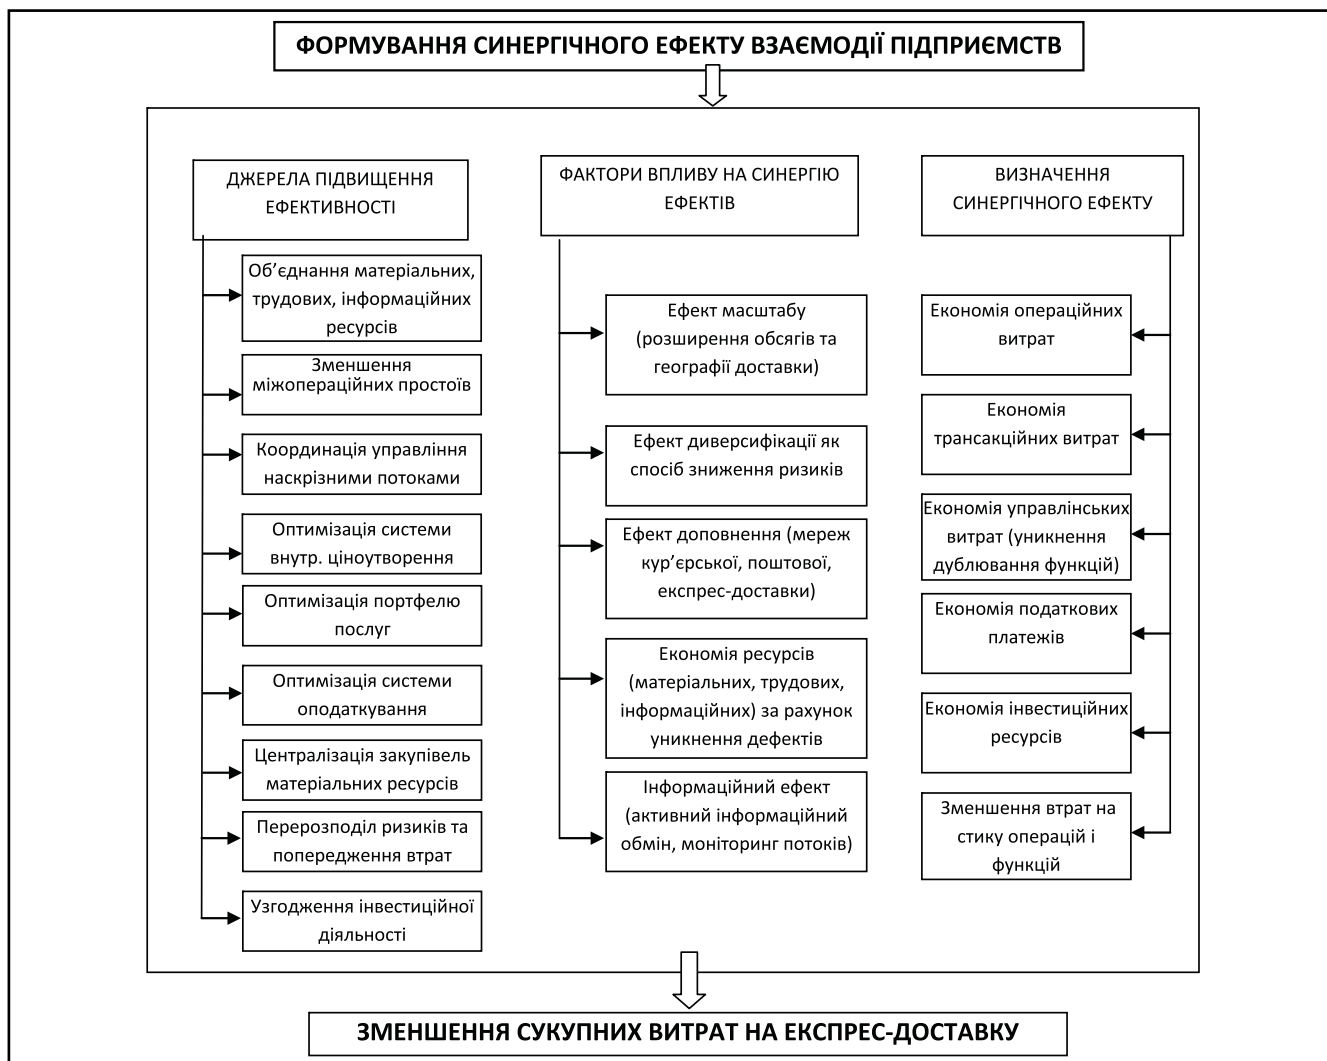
ФОРМУВАННЯ СИНЕРГІЧНОГО ЕФЕКТУ ВЗАЄМОДІЇ ПІДПРИЄМСТВ

ДЖЕРЕЛА ПІДВИЩЕННЯ ЕФЕКТИВНОСТІ

Об'єднання матеріальних, трудових, інформаційних ресурсів

Зменшення міжопераційних простоїв

Координація управління наскрізними потоками

Оптимізація системи внутр. ціноутворення

Оптимізація портфелю послуг

Оптимізація системи оподаткування

Централізація закупівель матеріальних ресурсів

Перерозподіл ризиків та попередження втрат

Узгодження інвестиційної діяльності

ФАКТОРИ ВПЛИВУ НА СИНЕРГІЮ ЕФЕКТІВ

Ефект масштабу (розширення обсягів та географії доставки)

Ефект диверсифікації як спосіб зниження ризиків

Ефект доповнення (мереж кур'єрської, поштової, експрес-доставки)

Економія ресурсів (матеріальних, трудових, інформаційних) за рахунок уникнення дефектів

Інформаційний ефект (активний інформаційний обмін, моніторинг потоків)

ВИЗНАЧЕННЯ СИНЕРГІЧНОГО ЕФЕКТУ

Економія операційних витрат

Економія трансакційних витрат

Економія управлінських витрат (уникнення дублювання функцій)

Економія податкових платежів

Економія інвестиційних ресурсів

Зменшення втрат на стику операцій і функцій

ЗМЕНШЕННЯ СУКУПНИХ ВИТРАТ НА ЕКСПРЕС-ДОСТАВКУ